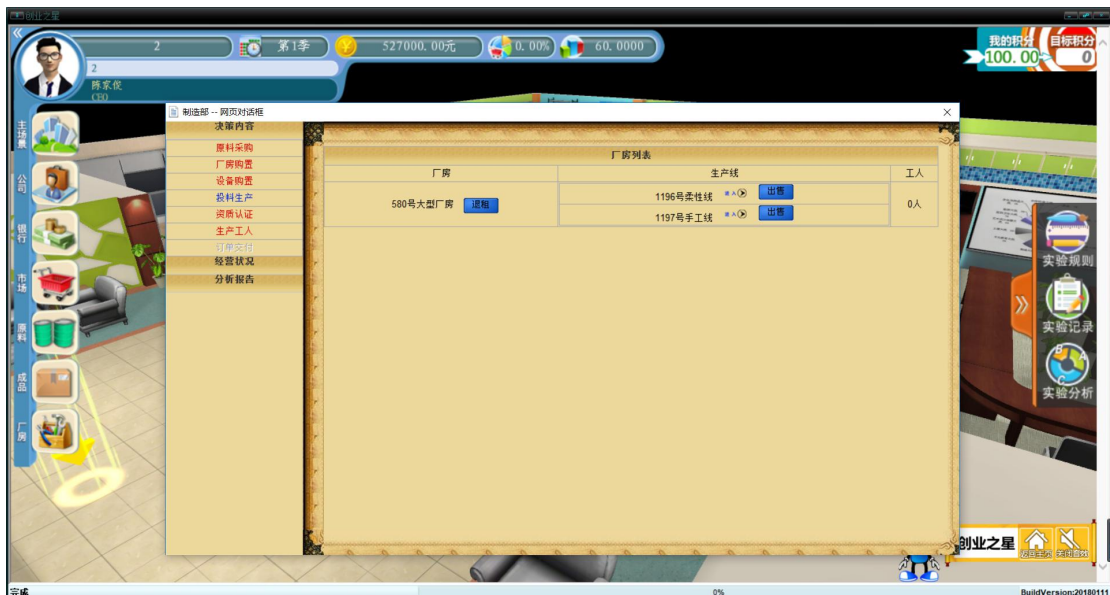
创业之星

2
第1季
527000.00元
0.00%
60.0000
2
陈家俊
CEO
我的积分
100.00
目标积分
0

主场景
公司
银行
市场
原料
成品
厂房

制造部 -- 网页对话框
决策内容
原料采购
厂房购置
设备购置
投料生产
资质认证
生产工人
订单交付
经营状况
分析报告

厂房列表

| 厂房 | 生产线 | | 工人 |
|---|---|---|---|
| 580号大型厂房 退租 | 1196号柔性线 | 出售 | 0人 |
| | 1197号手工线 | 出售 | |

实验规则
实验记录
实验分析
创业之星
返回主界面
关闭音效

完成
0%
BuildVersion:20180111